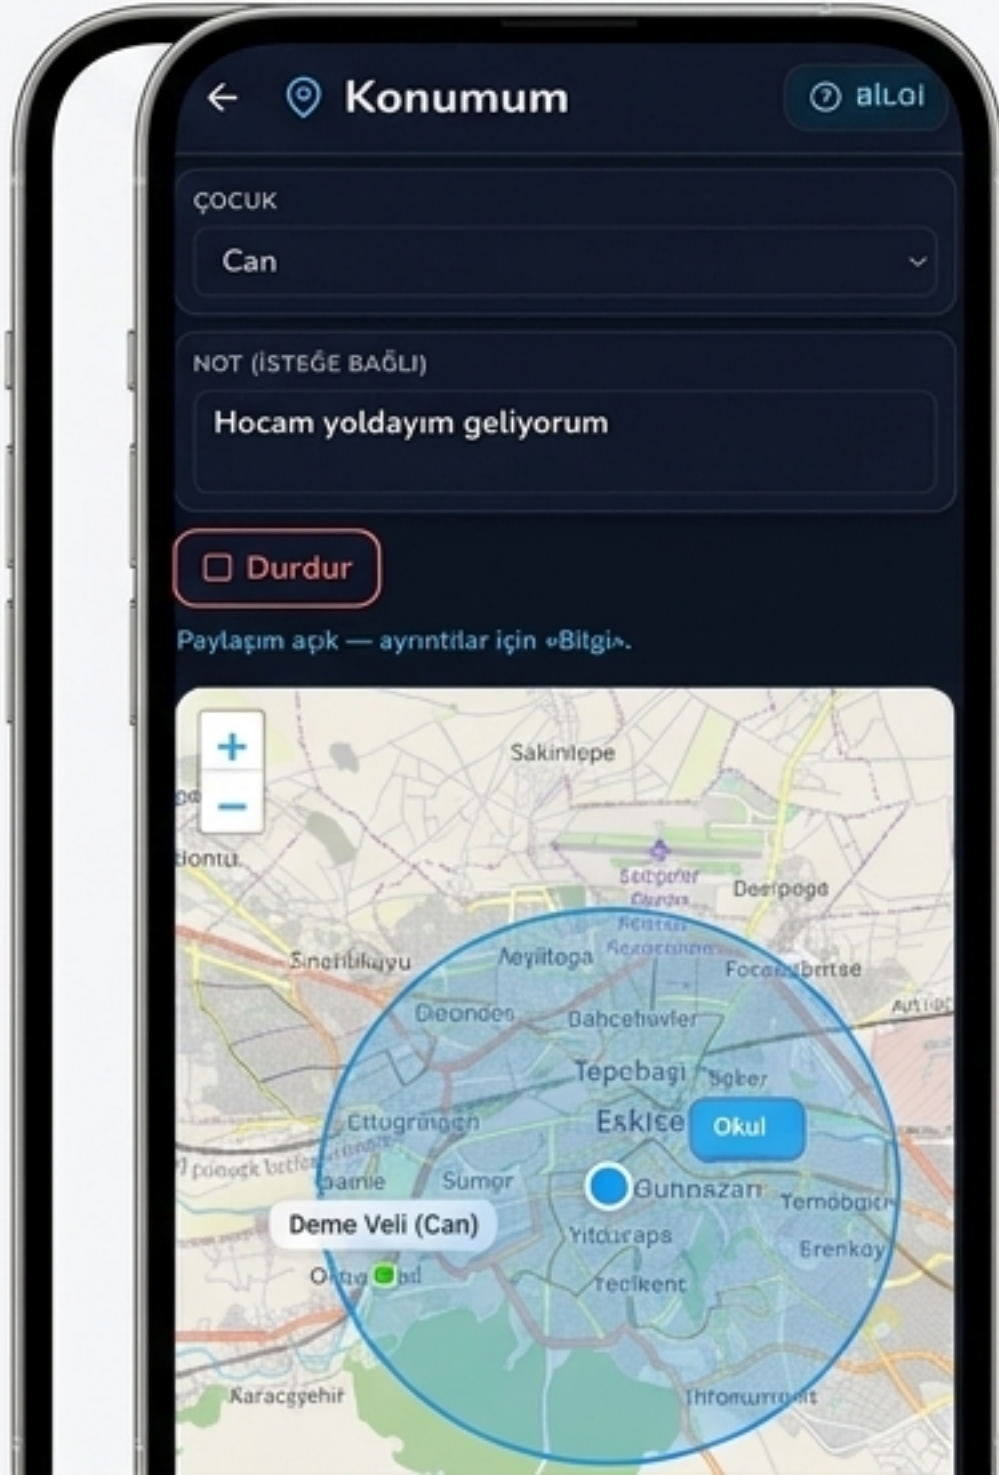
← Konumum ⓘ alLoi

ÇOCUK

Can

NOT (İSTEĞE BAĞLI)

Hocam yoldayım geliyorum

Durdur

Paylaşım açık — ayrıntılar için «Bilgi».

+
−

Sakinlepe

lontu

Selpprer

Desipoga

Sinetilkayu

Aeyiitoga

Focambrtse

Deondes

Bahcelievler

Tepebagi

Sgber

Ettugringen

Eskice

Okul

Sumor

Gunnszan

Temobgict

Deme Veli (Can)

Yitcuraps

Erenkoy

Tecikent

Karacgsehir

Ihronurreit